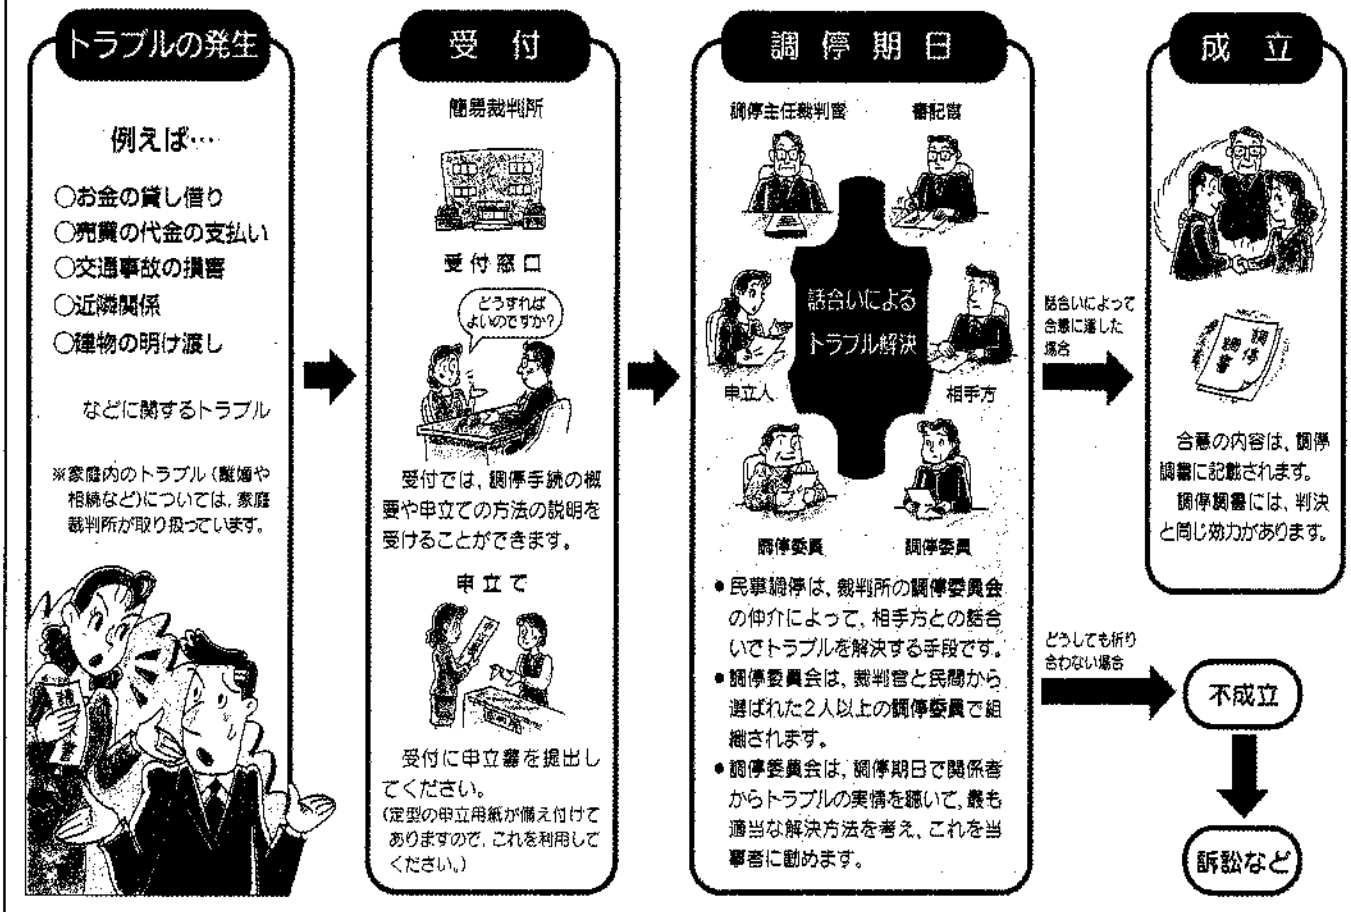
トラブルの発生

例えば…

○お金の貸し借り
○売買の代金の支払い
○交通事故の損害
○近隣関係
○建物の明け渡し

などに関するトラブル

※家庭内のトラブル（離婚や相続など）については，家庭裁判所が取り扱っています。

請求書

受付

簡易裁判所

受付窓口

どうすればよいのですか？

受付では，調停手続の概要や申立ての方法の説明を受けることができます。

申立て

受付に申立書を提出してください。
（定型の申立用紙が備え付けてありますので，これを利用してください。）

調停期日

調停主任裁判官　書記官

話合いによるトラブル解決

申立人　相手方

調停委員　調停委員

●民事調停は，裁判所の調停委員会の仲介によって，相手方との話合いでトラブルを解決する手段です。
●調停委員会は，裁判官と民間から選ばれた2人以上の調停委員で組織されます。
●調停委員会は，調停期日で関係者からトラブルの実情を聴いて，最も適当な解決方法を考え，これを当事者に勧めます。

話合いによって合意に達した場合

成立

調停調書

合意の内容は，調停調書に記載されます。
調停調書には，判決と同じ効力があります。

どうしても折り合わない場合

不成立

訴訟など